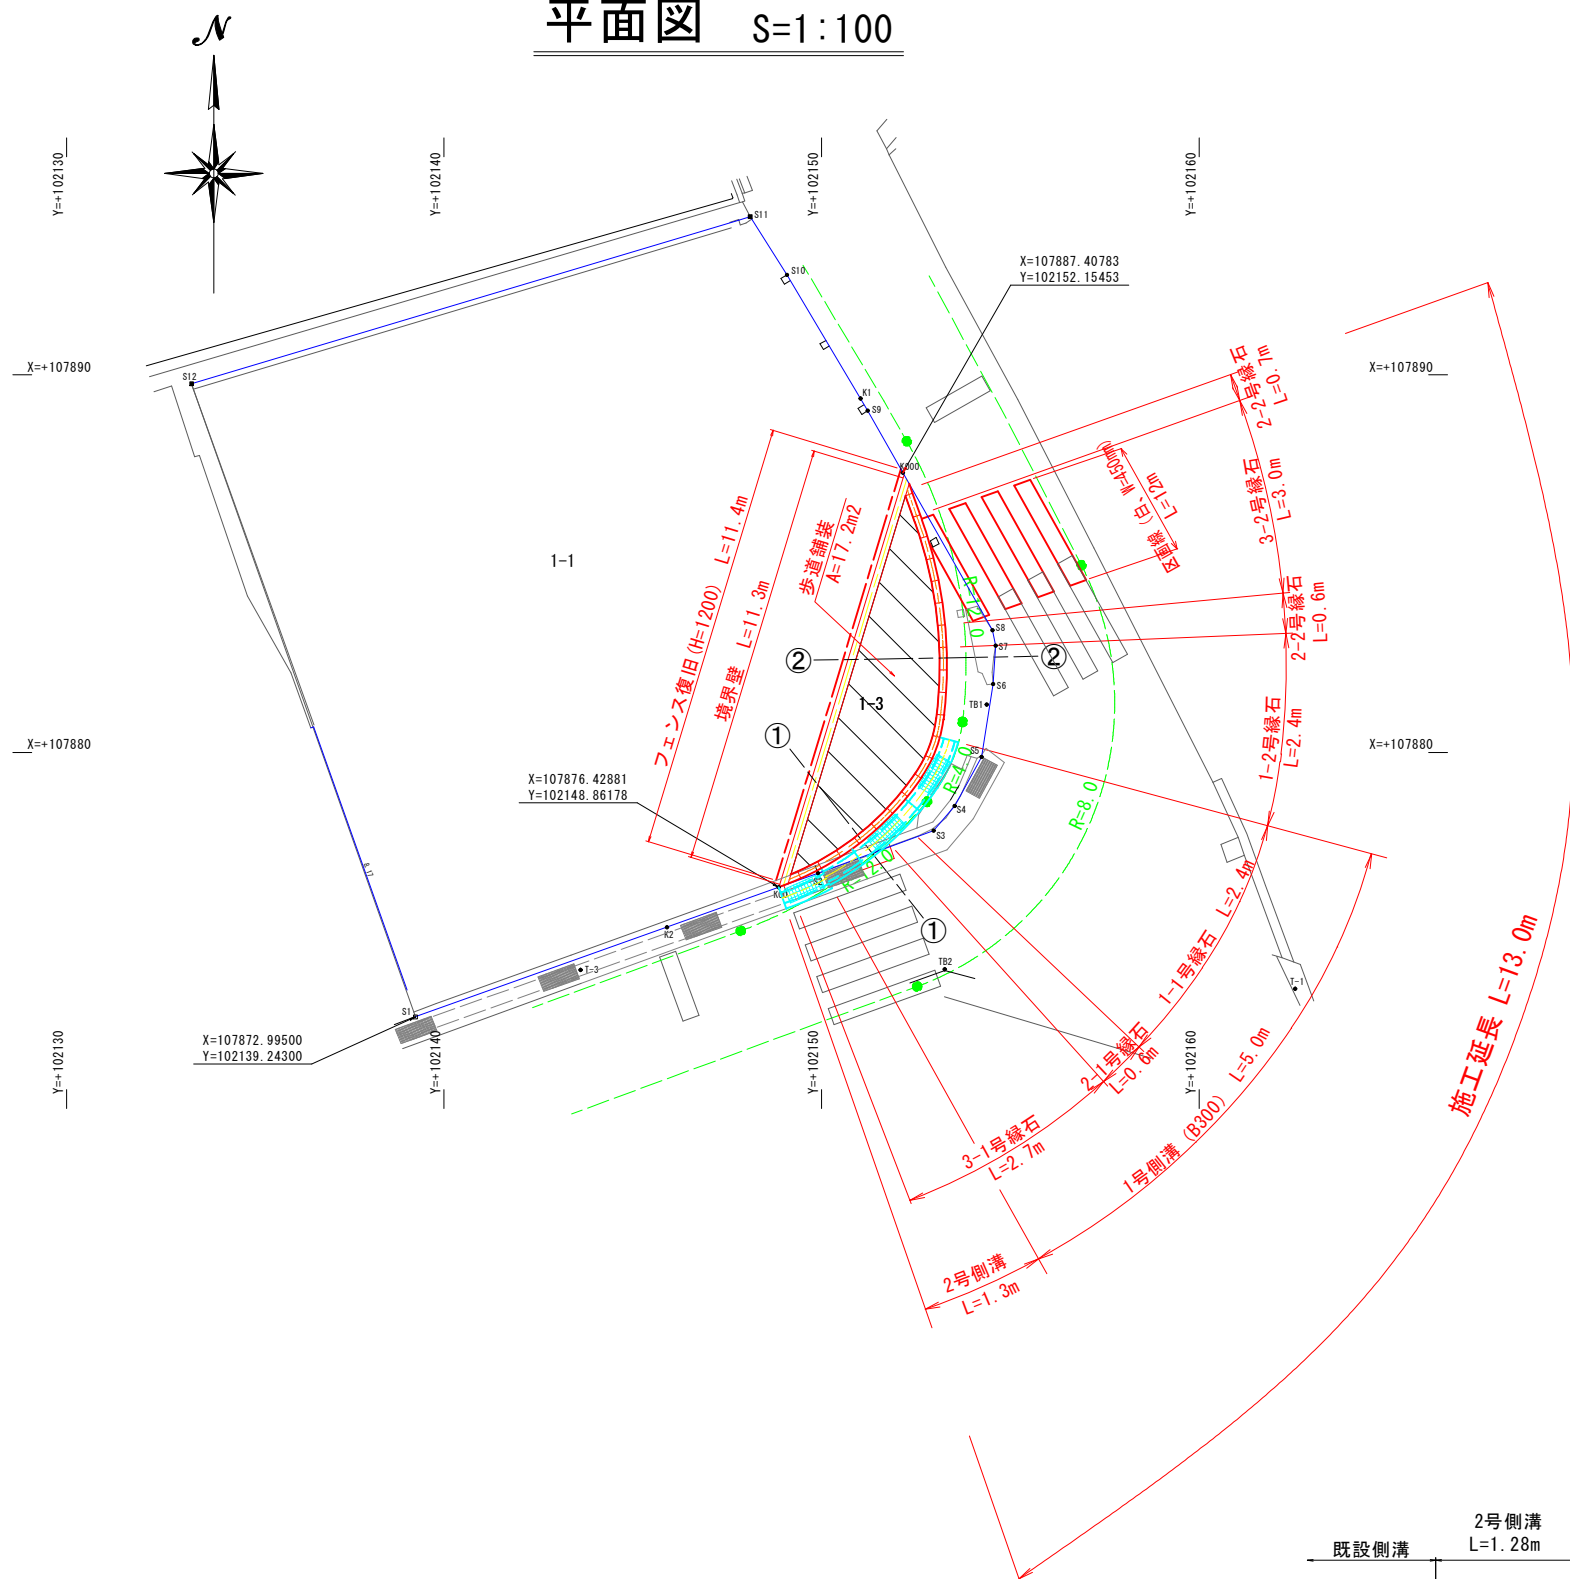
平面図　S=1:100

N

Y=+102130
Y=+102140
Y=+102150
Y=+102160

X=+107890
X=+107880

X=+107890
X=+107880

S11
S10
S12
K1
S9
K000
S8
S7
S6
TB1
S5
S4
S3
S2
K00
K2
T-3
S1
TB2
T-1

X=107887.40783
Y=102152.15453

1-1

1-3

フェンス復旧(H=1200)　L=11.4m
境界壁　L=11.3m
歩道舗装
A=17.2m2

区画線（白、W=450mm）
L=12m

2-2号縁石
L=0.7m
3-2号縁石
L=3.0m
2-2号縁石
L=0.6m
1-2号縁石
L=2.4m
1-1号縁石　L=2.4m
2-1号縁石
L=0.6m
3-1号縁石
L=2.7m
1号側溝（B300）　L=5.0m
2号側溝
L=1.3m

施工延長　L=13.0m

R=12.0
R=4.0
R=2.0
R=8.0

②
②
①
①

X=107876.42881
Y=102148.86178

X=107872.99500
Y=102139.24300

Y=+102130
Y=+102140
Y=+102150
Y=+102160

2号側溝
L=1.28m
既設側溝